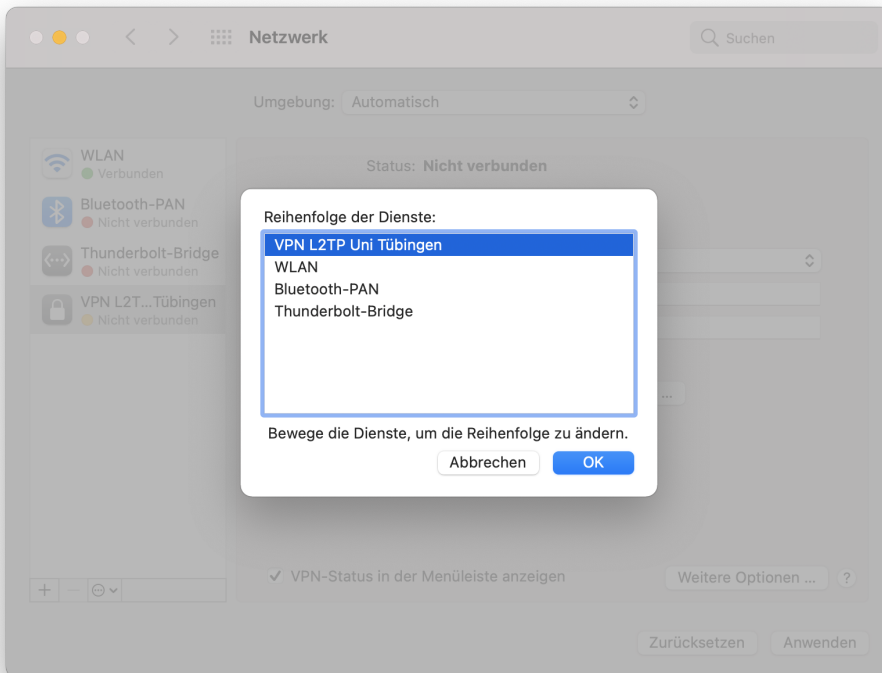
Netzwerk

Suchen

Umgebung: Automatisch

WLAN
Verbunden

Bluetooth-PAN
Nicht verbunden

Thunderbolt-Bridge
Nicht verbunden

VPN L2T...Tübingen
Nicht verbunden

Status: Nicht verbunden

Reihenfolge der Dienste:

VPN L2TP Uni Tübingen
WLAN
Bluetooth-PAN
Thunderbolt-Bridge

Bewege die Dienste, um die Reihenfolge zu ändern.

Abbrechen
OK

...

+ −

VPN-Status in der Menüleiste anzeigen

Weitere Optionen ...

?

Zurücksetzen

Anwenden